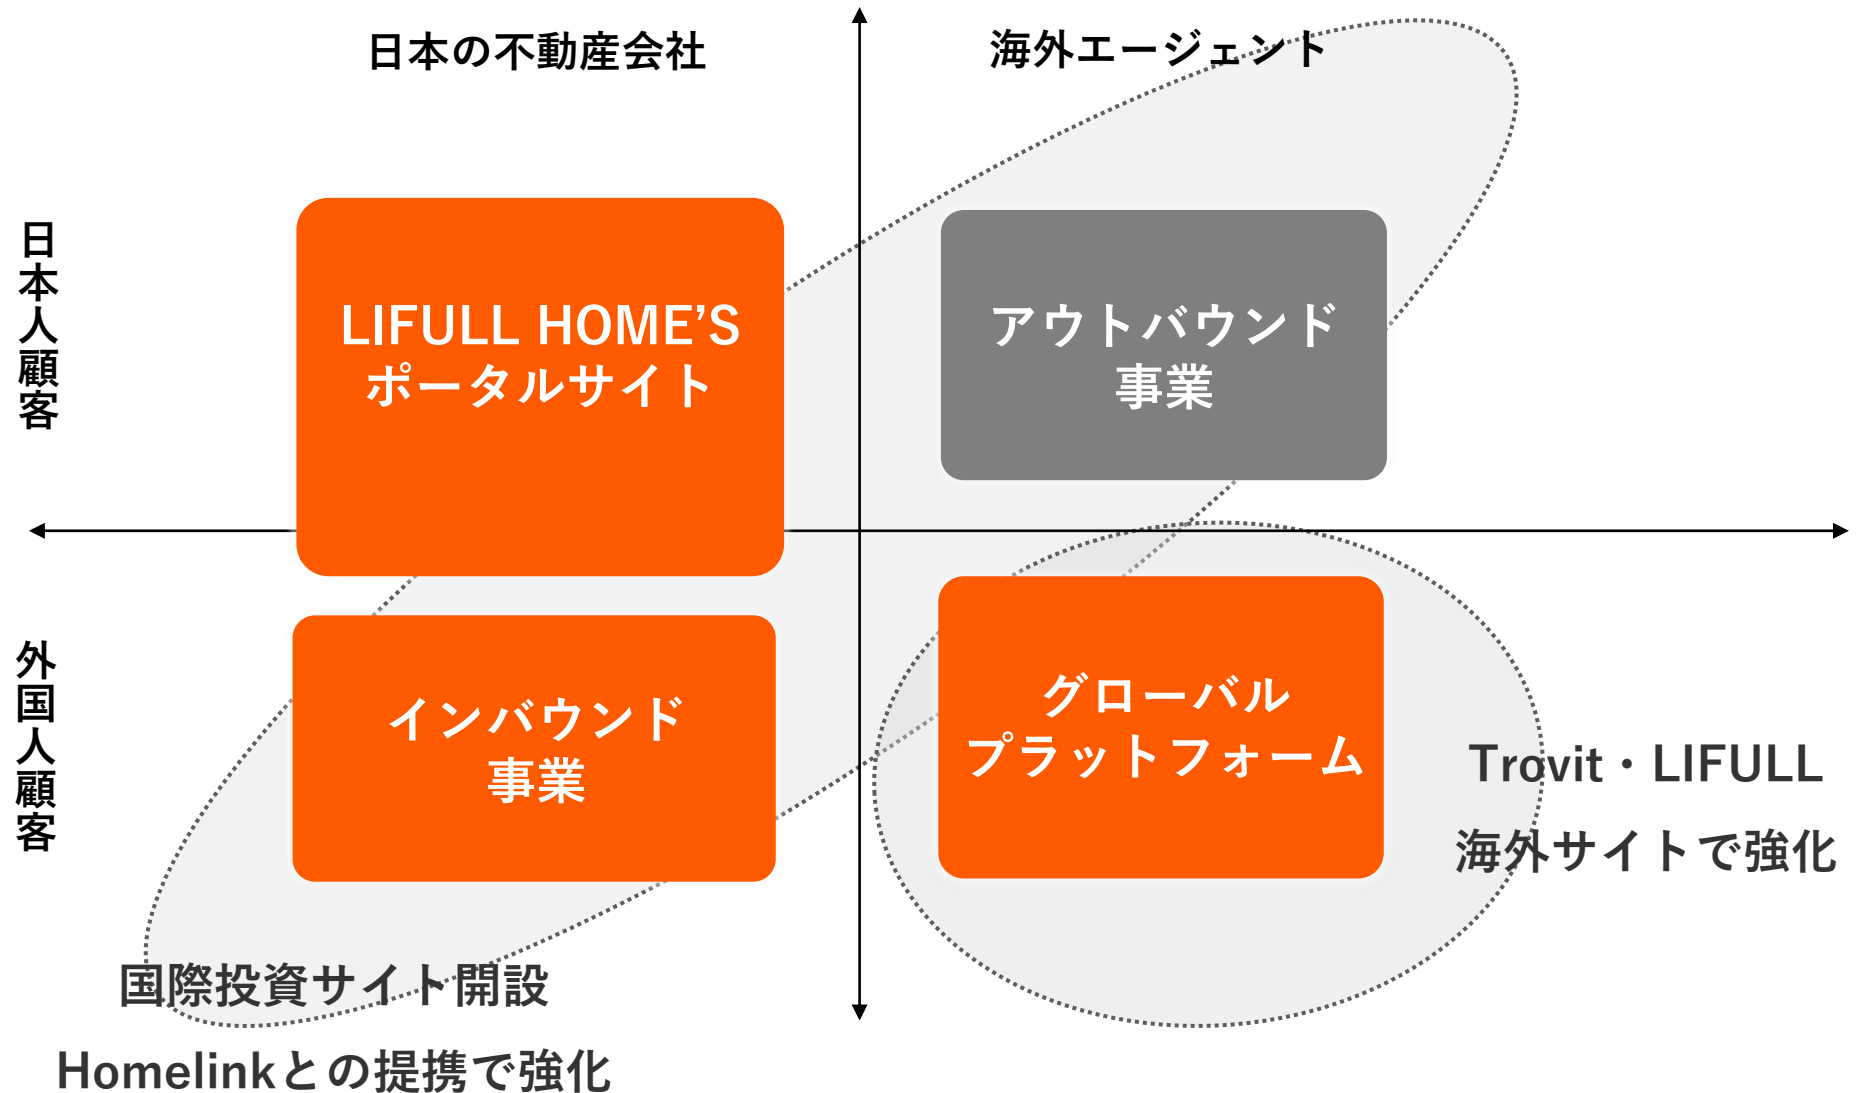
日本の不動産会社

海外エージェント

日本人顧客

LIFULL HOME'S ポータルサイト

アウトバウンド事業

外国人顧客

インバウンド事業

グローバルプラットフォーム

Trovit・LIFULL
海外サイトで強化

国際投資サイト開設
Homelinkとの提携で強化